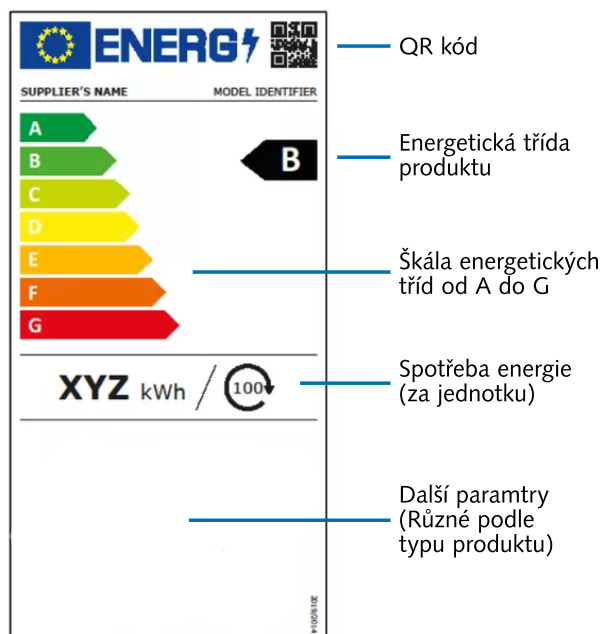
ENERG

SUPPLIER'S NAME

MODEL IDENTIFIER

A

B

C

D

E

F

G

B

XYZ kWh / 100

2019/2014

QR kód

Energetická třída produktu

Škála energetických tříd od A do G

Spotřeba energie (za jednotku)

Další paramtry (Různé podle typu produktu)